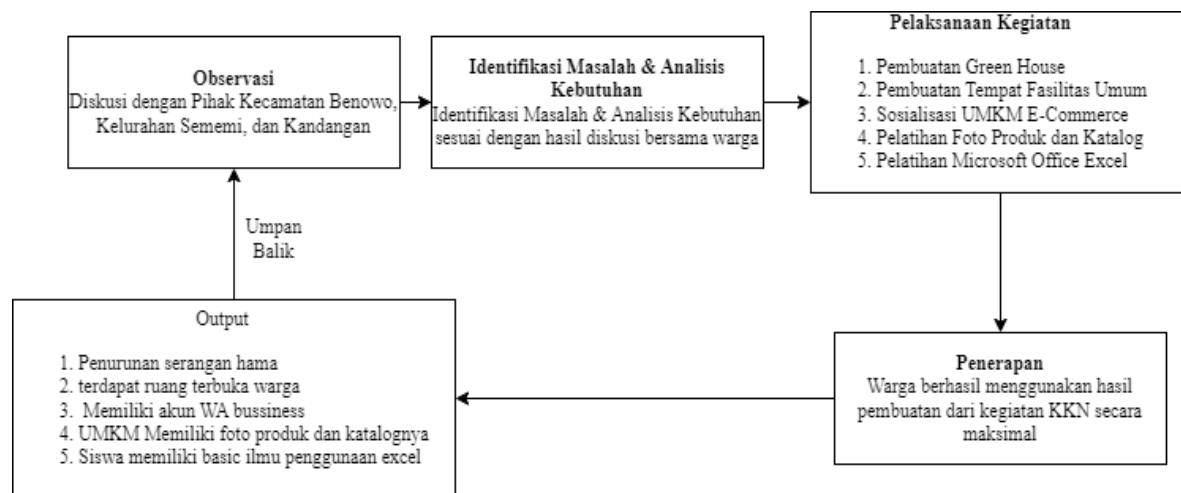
**Observasi**
Diskusi dengan Pihak Kecamatan Benowo, Kelurahan Sememi, dan Kandangan

**Identifikasi Masalah & Analisis Kebutuhan**
Identifikasi Masalah & Analisis Kebutuhan sesuai dengan hasil diskusi bersama warga

**Pelaksanaan Kegiatan**
1. Pembuatan Green House
2. Pembuatan Tempat Fasilitas Umum
3. Sosialisasi UMKM E-Commerce
4. Pelatihan Foto Produk dan Katalog
5. Pelatihan Microsoft Office Excel

**Penerapan**
Warga berhasil menggunakan hasil pembuatan dari kegiatan KKN secara maksimal

Output
1. Penurunan serangan hama
2. terdapat ruang terbuka warga
3. Memiliki akun WA bussiness
4. UMKM Memiliki foto produk dan katalognya
5. Siswa memiliki basic ilmu penggunaan excel

Umpan Balik